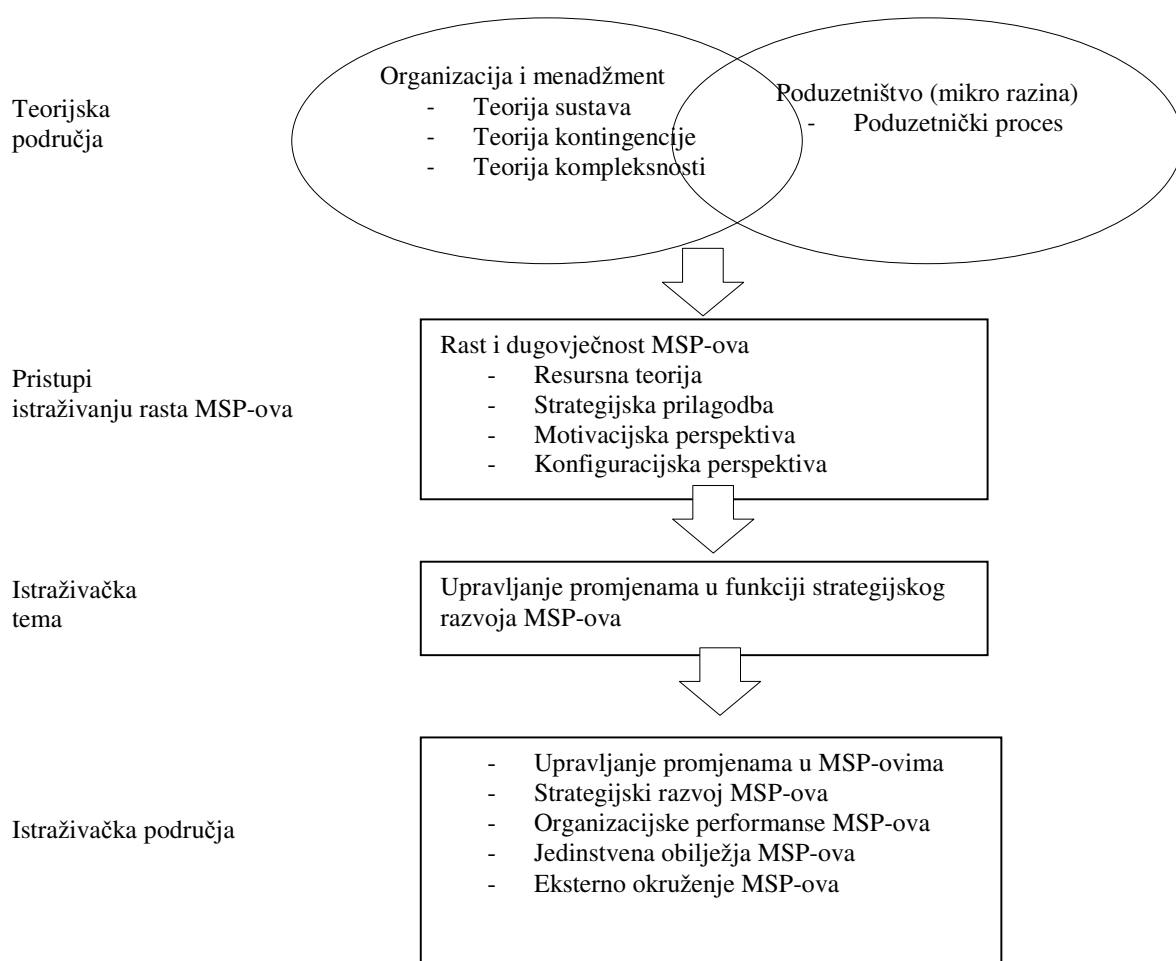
Teorijska područja

Organizacija i menadžment
- Teorija sustava
- Teorija kontingencije
- Teorija kompleksnosti

Poduzetništvo (mikro razina)
- Poduzetnički proces

Pristupi istraživanju rasta MSP-ova

Rast i dugovječnost MSP-ova
- Resursna teorija
- Strategijska prilagodba
- Motivacijska perspektiva
- Konfiguracijska perspektiva

Istraživačka tema

Upravljanje promjenama u funkciji strategijskog razvoja MSP-ova

Istraživačka područja

- Upravljanje promjenama u MSP-ovima
- Strategijski razvoj MSP-ova
- Organizacijske performanse MSP-ova
- Jedinstvena obilježja MSP-ova
- Eksterno okruženje MSP-ova